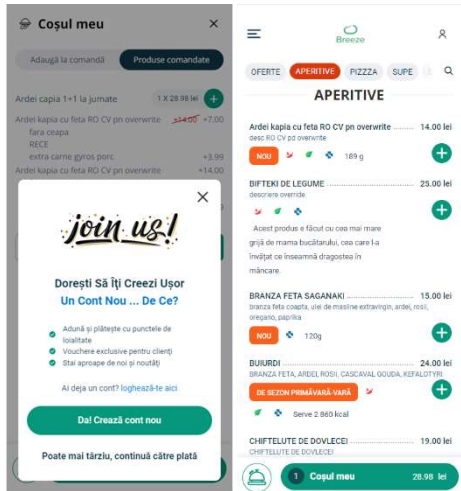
Coșul meu ×

Adaugă la comandă | Produse comandate

Ardei capia 1+1 la jumate 1 X 28.98 lei +

Ardei kapia cu feta RO CV pn overwrite 34.00 +7.00
fara ceapa
RECE
extra carne gyros porc +3.99
Ardei kapia cu feta RO CV pn overwrite +14.00

×

join us!

Dorești Să Îți Creezi Ușor
Un Cont Nou ... De Ce?

Adună și plătește cu punctele de loialitate
Vouchere exclusive pentru clienți
Stai aproape de noi și noutăți

Ai deja un cont? loghează-te aici

Da! Crează cont nou

Poate mai târziu, continuă către plată

Breeze

OFERTE | APERITIVE | PIZZA | SUPE

APERITIVE

Ardei kapia cu feta RO CV pn overwrite 14.00 lei
desc RO CV pn overwrite
NOU 189 g

BIFTEKI DE LEGUME 25.00 lei
descriere overide
Acest produs e făcut cu cea mai mare grijă de mama bucătarului, cea care l-a învățat ce înseamnă dragostea în mâncare.

BRANZA FETA SAGANAKI 15.00 lei
branza feta coapta, ulei de masline extravirgin, ardei, rosii, oregano, paprika
NOU 120g

BUIURDI 24.00 lei
BRANZA FETA, ARDEI ROSII, CASCAVAL GOUDA, KEFALOTYRI
DE SEZON PRIMĂVARĂ-VARĂ
Serve 2 860 kcal

CHIFTELUTE DE DOVLECEI 19.00 lei
CHIFTELUTE DE DOVLECEI

1 Coșul meu 28.98 lei